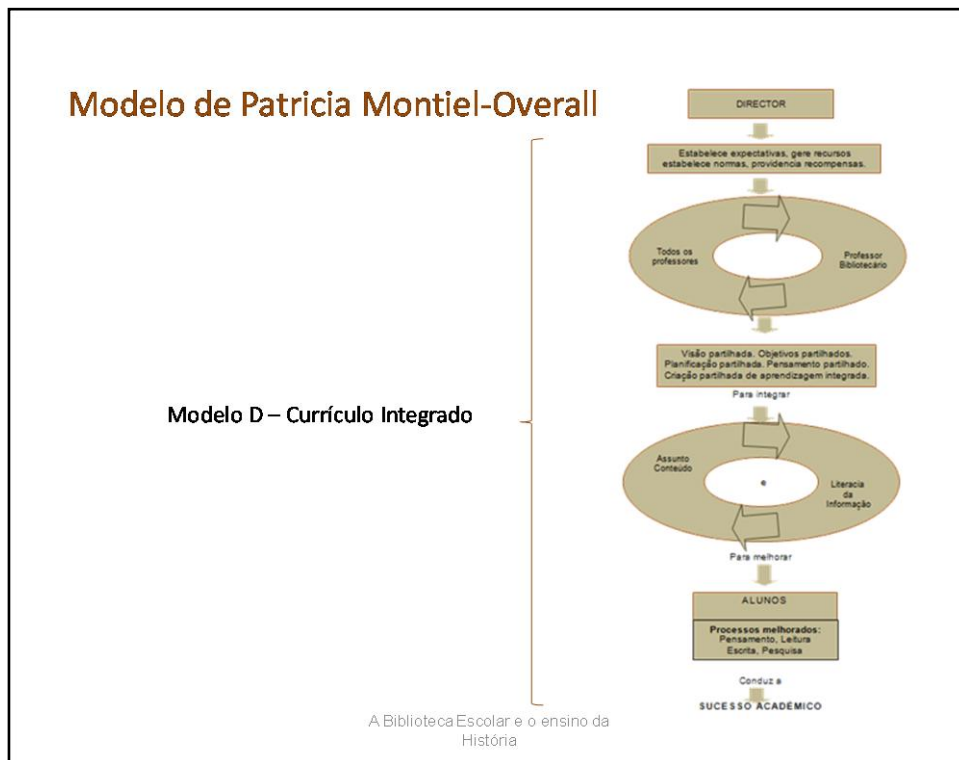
Modelo de Patricia Montiel-Overall

Modelo D – Currículo Integrado

DIRECTOR

Estabelece expectativas, gere recursos estabelece normas, providencia recompensas.

Todos os professores

Professor Bibliotecário

Visão partilhada. Objetivos partilhados. Planificação partilhada. Pensamento partilhado. Criação partilhada de aprendizagem integrada.

Para integrar

Assunto Conteúdo

Literacia da Informação

Para melhorar

ALUNOS

Processos melhorados: Pensamento, Leituras Escrita, Pesquisa

Conduz a

SUCESSO ACADÉMICO

A Biblioteca Escolar e o ensino da História